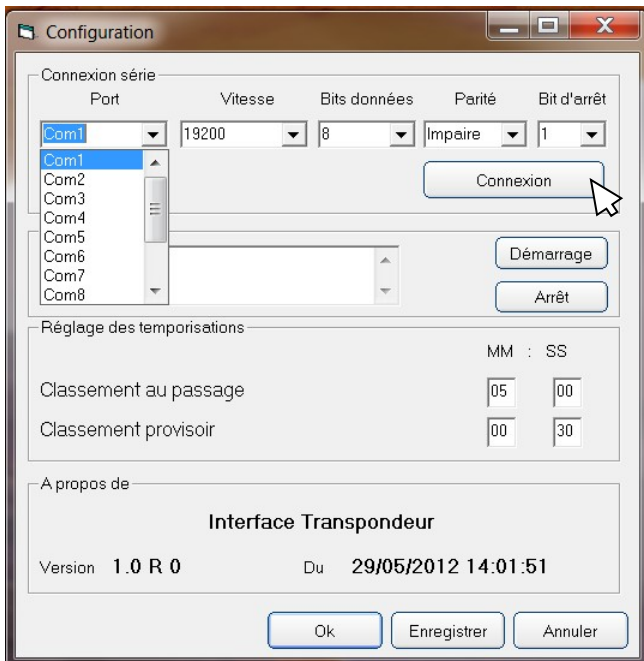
Configuration

Connexion série

Port | Vitesse | Bits données | Parité | Bit d'arrêt

Com1 | 19200 | 8 | Impaire | 1

Com1
Com2
Com3
Com4
Com5
Com6
Com7
Com8

Connexion

Démarrage

Arrêt

Réglage des temporisations

MM : SS

Classement au passage 05 00

Classement provisoir 00 30

A propos de

Interface Transpondeur

Version 1.0 R 0 Du 29/05/2012 14:01:51

Ok Enregistrer Annuler